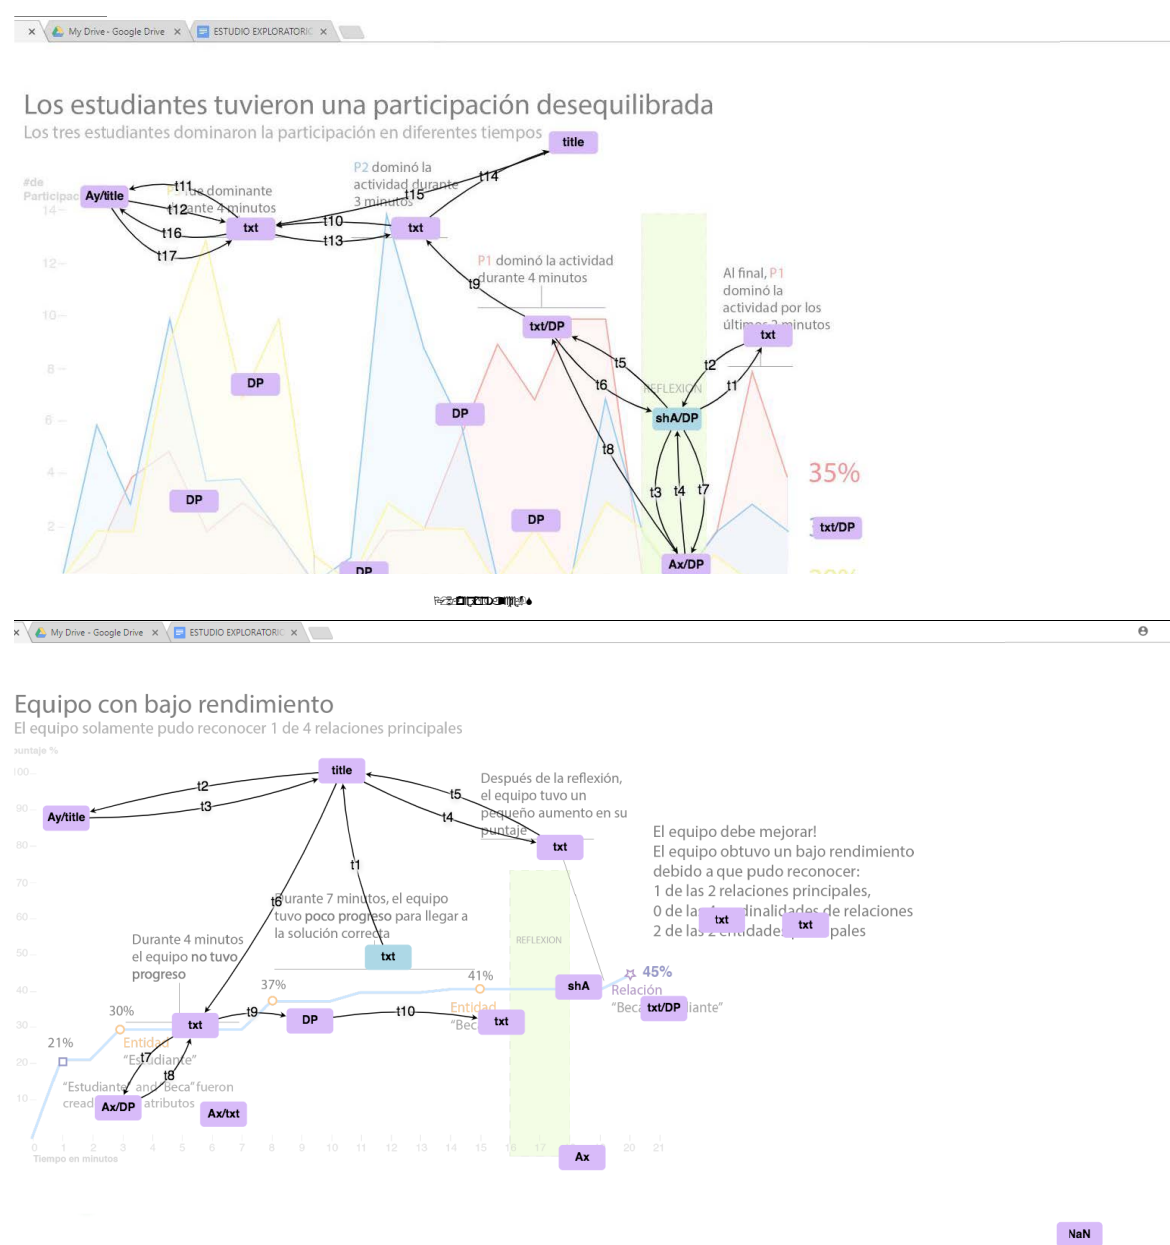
My Drive - Google Drive
ESTUDIO EXPLORATORIO

Los estudiantes tuvieron una participación desequilibrada
Los tres estudiantes dominaron la participación en diferentes tiempos

title
#de Participac
Ay/title
t11
fue dominante
t12 ante 4 minutos
t16
t17
txt
t10
t13
P2 dominó la actividad durante 3 minutos
t15
t14
txt
P1 dominó la actividad durante 4 minutos
t9
Al final, P1 dominó la actividad por los últimos 3 minutos
txt
txt/DP
t5
t2
t6
t1
REFLEXION
shA/DP
t8
t3
t4
t7
Ax/DP
DP
DP
DP
DP
DP
35%
txt/DP
14
12
10
8
6
4
2

My Drive - Google Drive
ESTUDIO EXPLORATORIO

Equipo con bajo rendimiento
El equipo solamente pudo reconocer 1 de 4 relaciones principales
puntaje %
100
90
80
70
60
50
40
30
20
10
title
t2
t3
Ay/title
t5
t4
Después de la reflexión, el equipo tuvo un pequeño aumento en su puntaje
txt
t1
El equipo debe mejorar!
El equipo obtuvo un bajo rendimiento debido a que pudo reconocer:
1 de las 2 relaciones principales,
0 de la txt dinalidades de relaciones
2 de las 2 entidades txt pales
t6
Durante 7 minutos, el equipo tuvo poco progreso para llegar a la solución correcta
txt
Durante 4 minutos el equipo no tuvo progreso
REFLEXION
37%
41%
shA
45%
Relación
"Beca txt/DP iante"
30%
txt
t9
DP
t10
Entidad
"Bec txt
21%
Entidad
t7 "Estudiante"
t8
"Estudiante" and "Beca" fueron cread Ax/DP atributos
Ax/txt
0 1 2 3 4 5 6 7 8 9 10 11 12 13 14 15 16 17 20 21
Tiempo en minutos
Ax
NaN